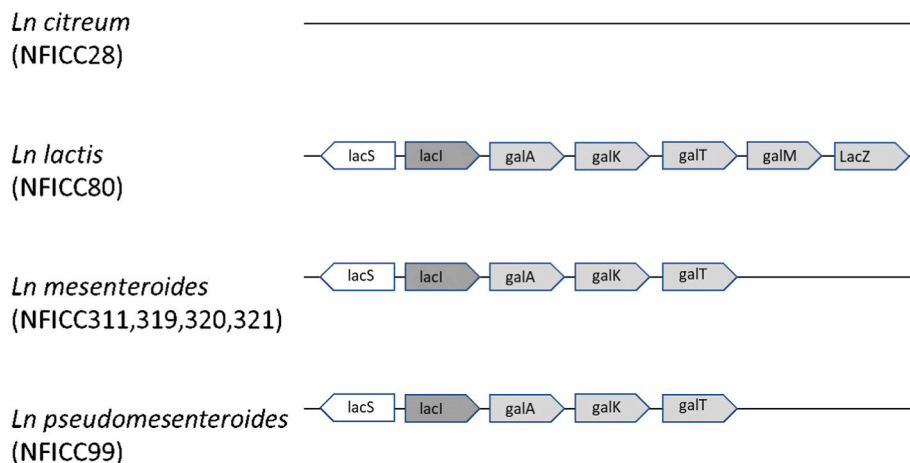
Ln citreum
(NFICC28)

Ln lactis
(NFICC80)

lacS lacI galA galK galT galM LacZ

Ln mesenteroides
(NFICC311,319,320,321)

lacS lacI galA galK galT

Ln pseudomesenteroides
(NFICC99)

lacS lacI galA galK galT